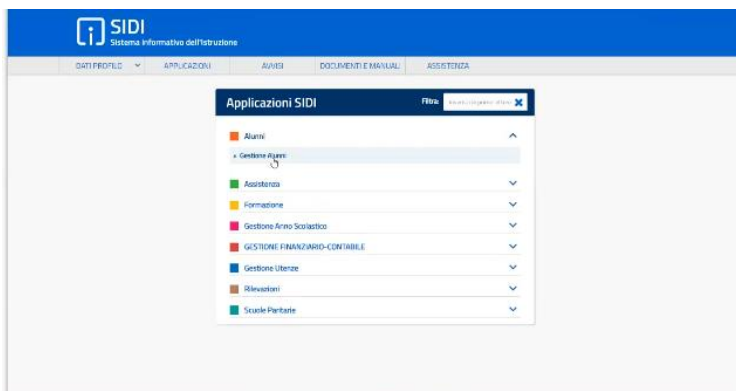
SIDI
Sistema Informativo dell'Istruzione

DATI PROFILO
APPLICAZIONI
AVVISI
DOCUMENTI E MANUALI
ASSISTENZA

Applicazioni SIDI

Filtra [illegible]

Alunni
Gestione Alunni
Assistenza
Formazione
Gestione Anno Scolastico
GESTIONE FINANZIARIO-CONTABILE
Gestione Utenze
Rilevazioni
Scuole Paritarie